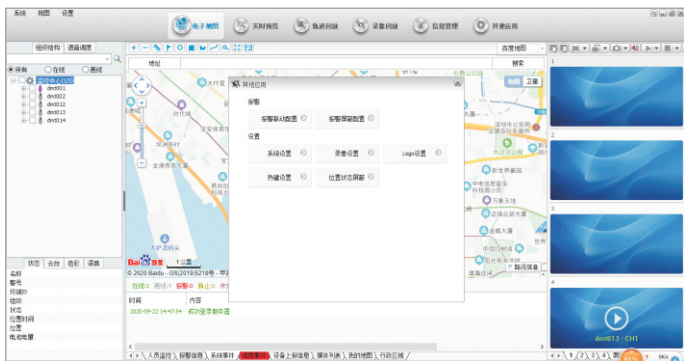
系统 视图 设置

电子地图 实时视频 轨迹回放 录像回放 信息管理 其他应用

组织结构 设备调度

所有 在线 离线

远程中心(1/5)
dm001
dm002
dm012
dm013
dm014

状态 文件 信息 设备

名称
警号
终端ID
组织
状态
位置时间
位置
电池电量

百度地图

地址 搜索

地图 卫星

其他应用

报警
报警联动配置
报警屏蔽配置

设置
系统设置
录像设置
Logo设置
热键设置
位置状态屏蔽

Baidu 地图
© 2020 Baidu - GS(2019)5218号 - 甲

在线:1 离线:4 报警:0 静止:0

时间 内容
2020-09-22 14:47:54 成功登录服务器

人员监控 报警信息 系统事件 调度事件 设备上报信息 调度列表 我的地图 行政区域

1
2
3
4
dm013 - CH1

1 2 3 4